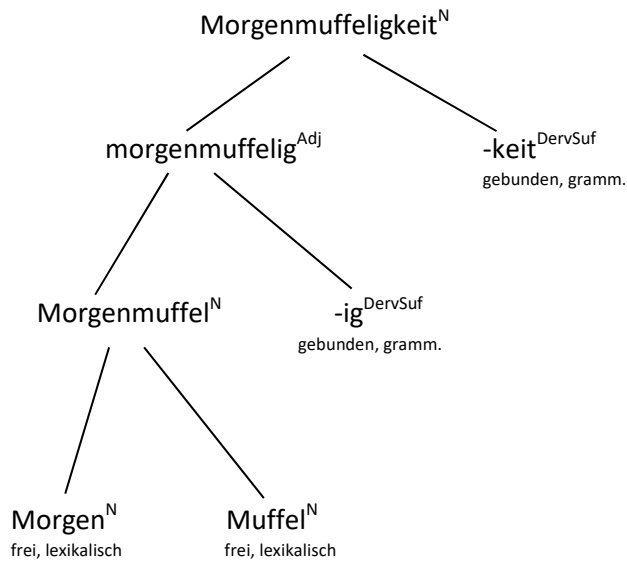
Morgenmuffeligkeit$^{N}$

morgenmuffelig$^{Adj}$

-keit$^{DervSuf}$
gebunden, gramm.

Morgenmuffel$^{N}$

-ig$^{DervSuf}$
gebunden, gramm.

Morgen$^{N}$
frei, lexikalisch

Muffel$^{N}$
frei, lexikalisch